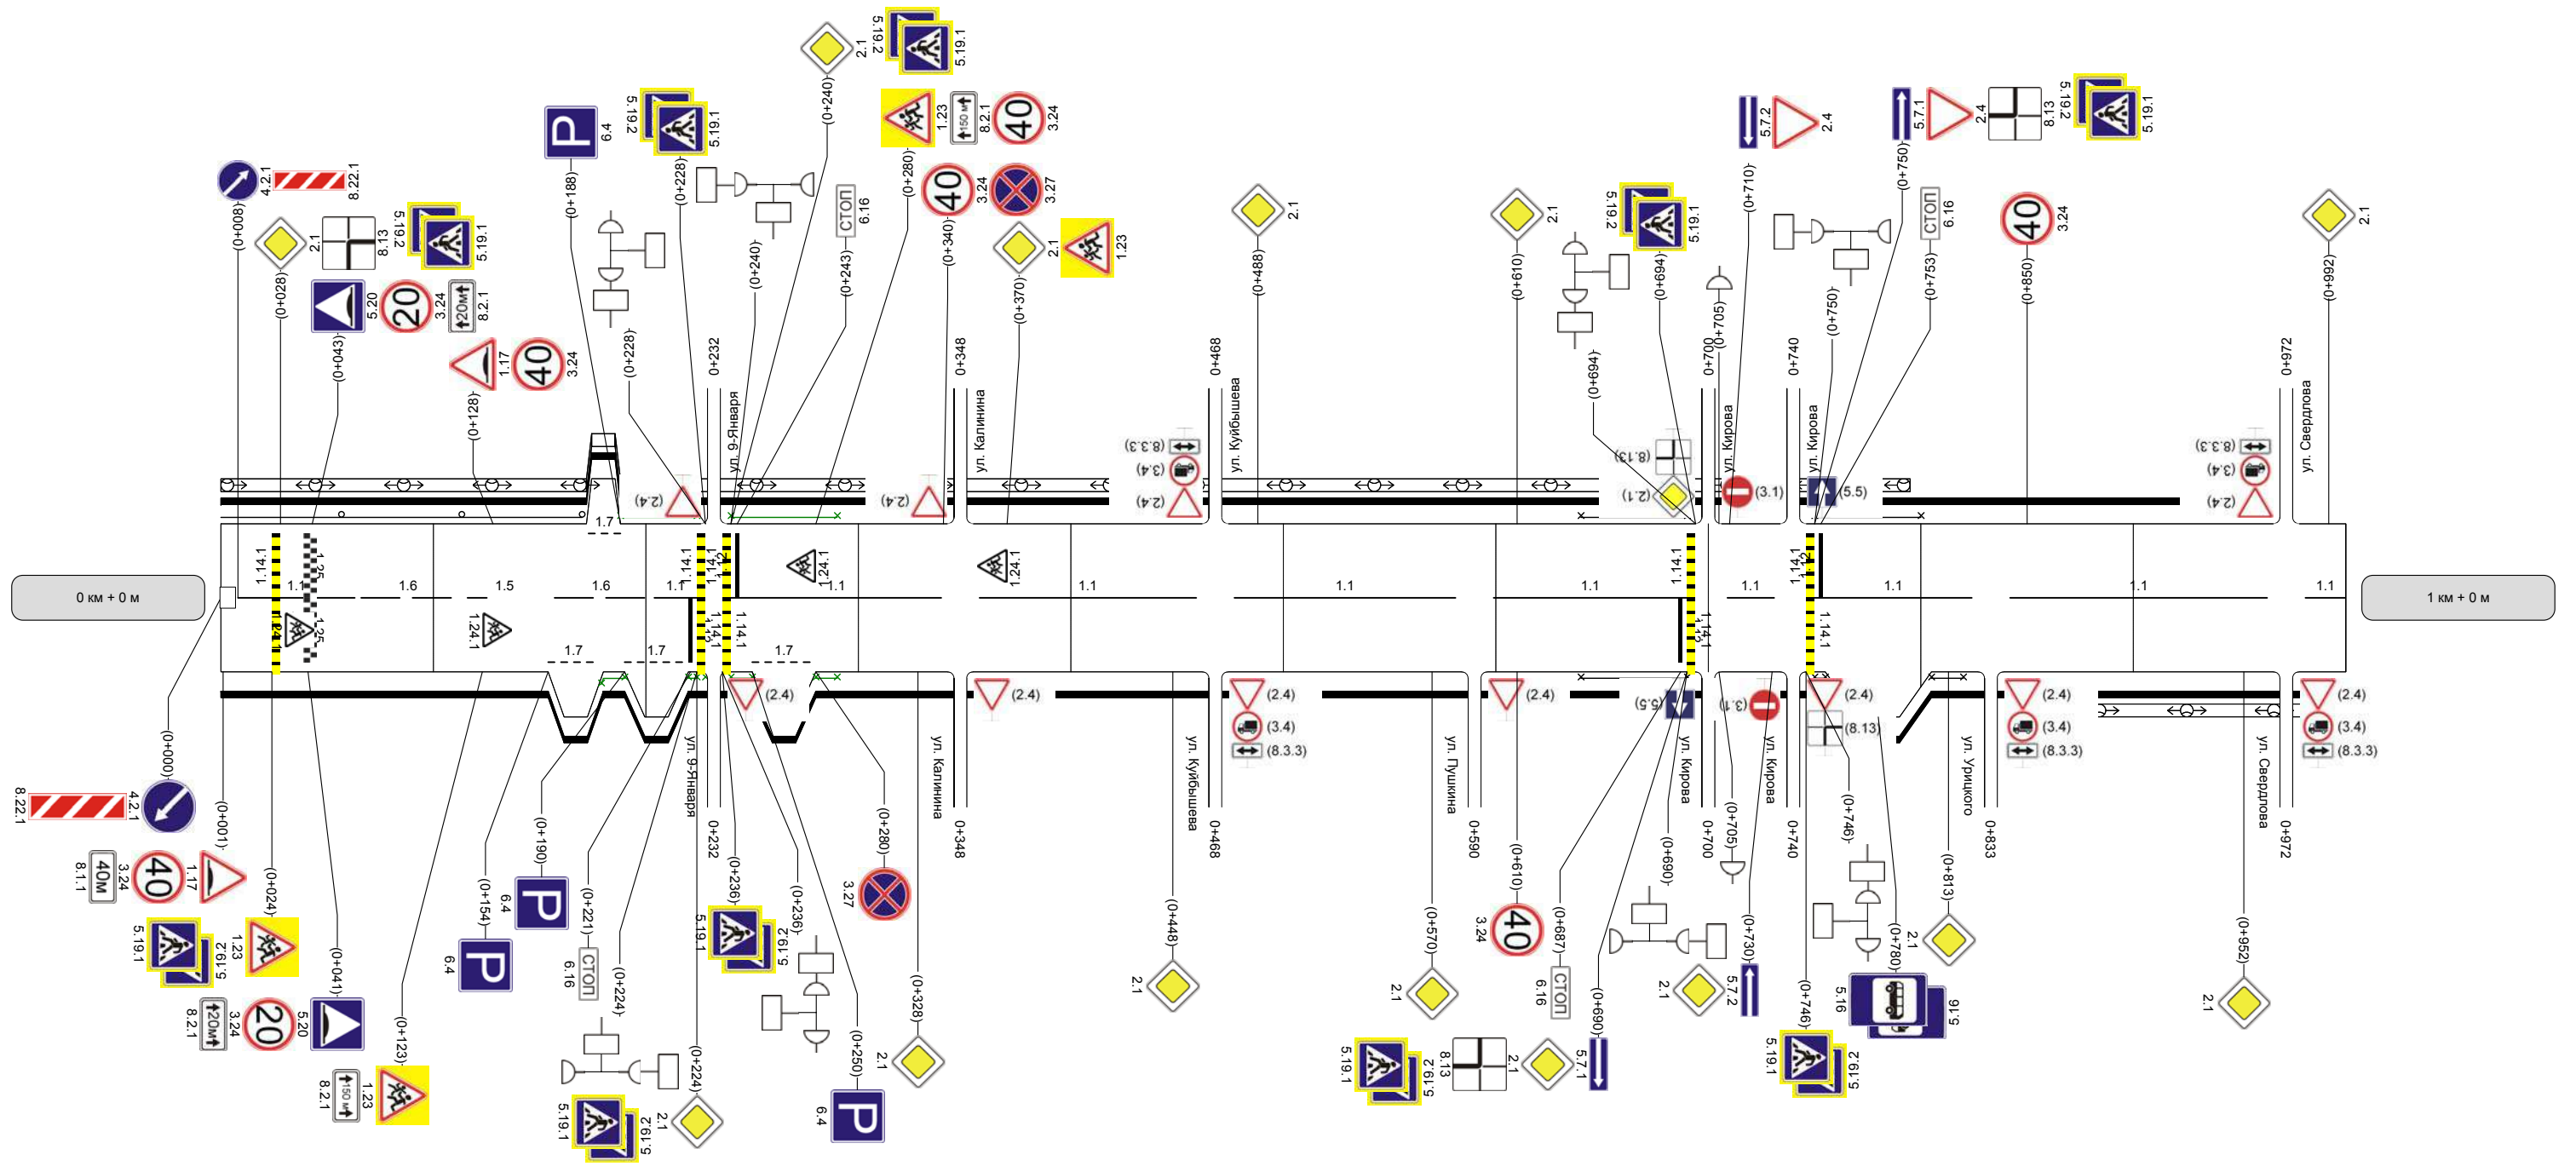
0 км + 0 м

1 км + 0 м

4.2.1
8.22.1
(0+008)
2.1
8.13
5.19.2
5.19.1
(0+028)
5.20
20
3.24
20м
8.2.1
(0+043)
1.17
40
3.24
(0+128)
P
6.4
(0+188)
5.19.2
5.19.1
(0+228)
(0+228)
(0+232)
0+232
ул. 9-Января
2.1
5.19.2
5.19.1
(0+240)
1.23
150 м
8.2.1
40
3.24
(0+240)
СТОП
6.16
(0+243)
(0+280)
40
3.24
3.27
(0+340)
0+348
ул. Калинина
2.1
1.23
(0+370)
(2.4)
(3.4)
(8.3.3)
0+468
ул. Куйбышева
2.1
(0+488)
2.1
(0+610)
5.19.2
5.19.1
(0+694)
(0+694)
(8.13)
(2.1)
(0+705)
0+700
ул. Кирова
(3.1)
5.7.2
2.4
(0+710)
0+740
ул. Кирова
(5.5)
(0+750)
5.7.1
2.4
8.13
5.19.2
5.19.1
(0+750)
СТОП
6.16
(0+753)
40
3.24
(0+850)
0+972
ул. Свердлова
(8.3.3)
(3.4)
(2.4)
2.1
(0+992)

1.14.1
1.25
1.1
1.6
1.5
1.6
1.1
1.24.1
1.25
1.24.1
1.7
1.7
1.7
1.7
1.14.1
1.14.1
1.14.2
1.14.1
1.24.1
1.1
1.24.1
1.1
1.1
1.1
1.14.1
1.14.1
1.1
1.14.1
1.14.2
1.14.1
1.1
1.1
1.1
(2.4)
(2.4)
(2.4)
(2.4)
(3.4)
(8.3.3)
(2.4)
(5.5)
(3.1)
(2.4)
(8.13)
(2.4)
(3.4)
(8.3.3)
(2.4)
(3.4)
(8.3.3)

(0+000)
4.2.1
8.22.1
(0+001)
40м
8.1.1
40
3.24
1.17
(0+024)
5.19.1
5.19.2
1.23
(0+041)
20
3.24
20м
8.2.1
5.20
(0+123)
150 м
8.2.1
1.23
(0+154)
P
6.4
(0+190)
P
6.4
(0+221)
СТОП
6.16
(0+224)
(0+224)
5.19.1
5.19.2
2.1
ул. 9-Января
0+232
(0+236)
5.19.1
5.19.2
(0+236)
(0+250)
P
6.4
(0+280)
3.27
(0+328)
2.1
ул. Калинина
0+348
ул. Куйбышева
0+468
(0+448)
2.1
ул. Пушкина
0+590
(0+570)
2.1
5.19.1
5.19.2
8.13
2.1
(0+610)
40
3.24
(0+687)
СТОП
6.16
(0+690)
5.7.1
(0+690)
2.1
ул. Кирова
0+700
(0+705)
(0+730)
5.7.2
ул. Кирова
0+740
(0+746)
(0+746)
5.19.1
5.19.2
5.16
5.16
(0+780)
2.1
ул. Урицкого
0+833
(0+813)
ул. Свердлова
0+972
(0+952)
2.1